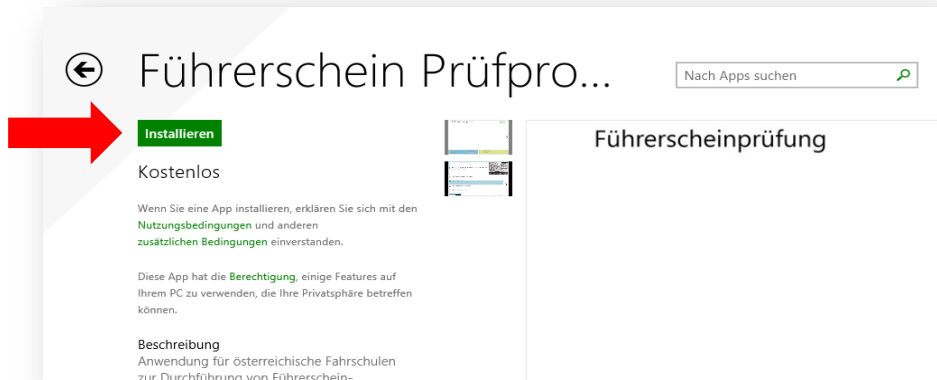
Führerschein Prüfpro...

Nach Apps suchen

Installieren

Kostenlos

Wenn Sie eine App installieren, erklären Sie sich mit den Nutzungsbedingungen und anderen zusätzlichen Bedingungen einverstanden.

Diese App hat die Berechtigung, einige Features auf Ihrem PC zu verwenden, die Ihre Privatsphäre betreffen können.

Beschreibung
Anwendung für österreichische Fahrschulen zur Durchführung von Führerschein-

Führerscheinprüfung